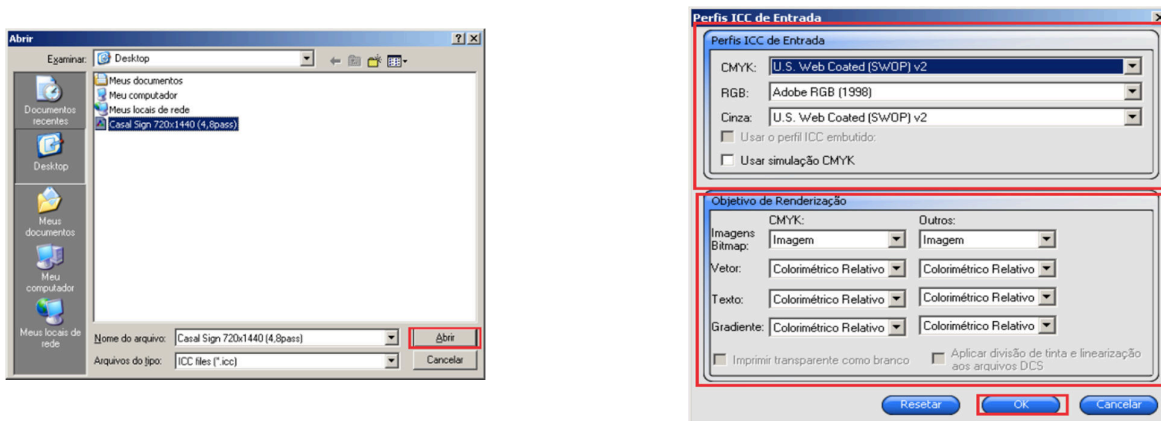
Abrir

?|X

Examinar: Desktop

Meus documentos
Meu computador
Meus locais de rede
Casal Sign 720x1440 (4,8pass)

Documentos recentes
Desktop
Meus documentos
Meu computador
Meus locais de rede

Nome do arquivo: Casal Sign 720x1440 (4,8pass)
Abrir
Arquivos do tipo: ICC files (*.icc)
Cancelar

Perfis ICC de Entrada

Perfis ICC de Entrada
CMYK: U.S. Web Coated (SWOP) v2
RGB: Adobe RGB (1998)
Cinza: U.S. Web Coated (SWOP) v2
Usar o perfil ICC embutido:
Usar simulação CMYK

Objetivo de Renderização

| | CMYK: | Outros: |
|---|---|---|
| Imagens Bitmap: | Imagem | Imagem |
| Vetor: | Colorimétrico Relativo | Colorimétrico Relativo |
| Texto: | Colorimétrico Relativo | Colorimétrico Relativo |
| Gradiente: | Colorimétrico Relativo | Colorimétrico Relativo |

Imprimir transparente como branco
Aplicar divisão de tinta e linearização aos arquivos DCS

Resetar
OK
Cancelar